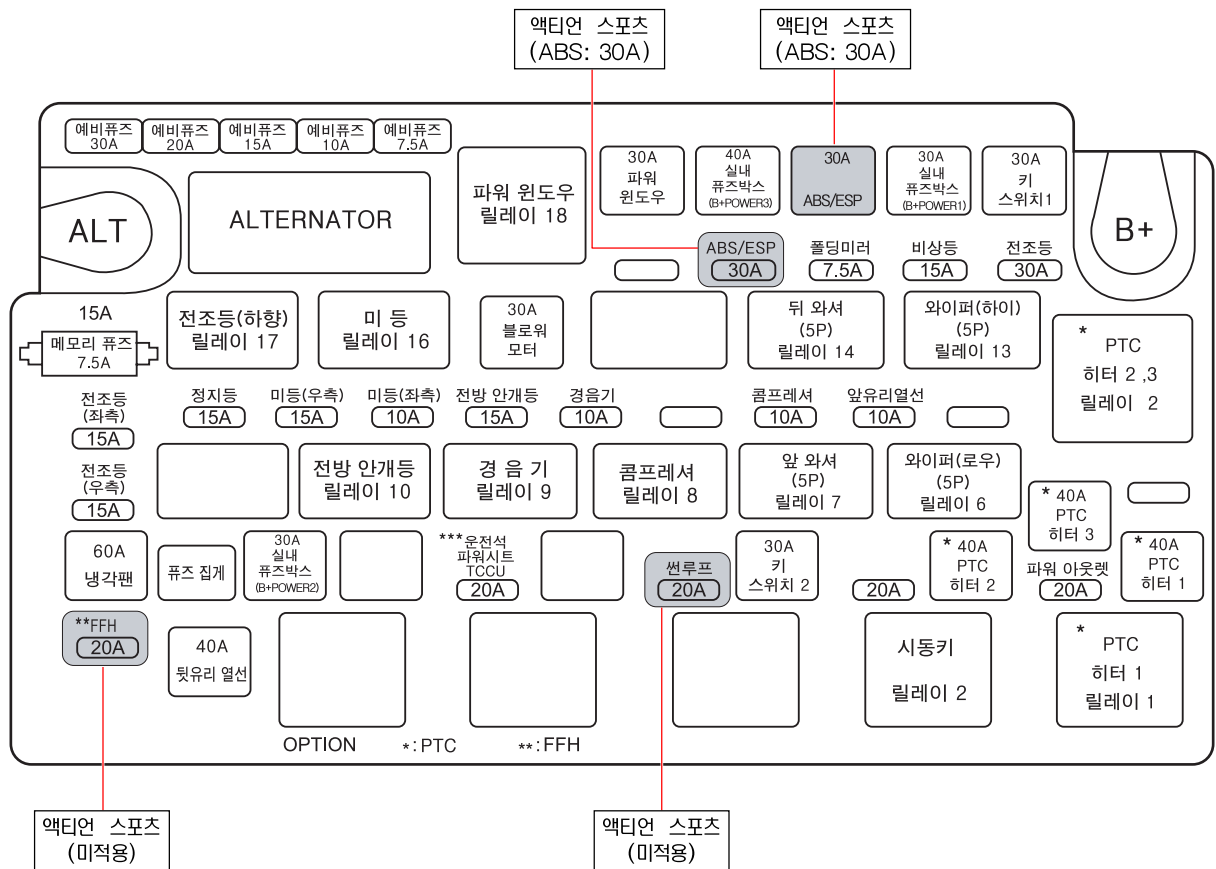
액티언 스포츠
(ABS: 30A)

액티언 스포츠
(ABS: 30A)

예비퓨즈 30A
예비퓨즈 20A
예비퓨즈 15A
예비퓨즈 10A
예비퓨즈 7.5A

ALT

ALTERNATOR

파워 윈도우 릴레이 18

30A 파워 윈도우

40A 실내 퓨즈박스 (B+POWER3)

30A ABS/ESP

30A 실내 퓨즈박스 (B+POWER1)

30A 키 스위치1

B+

ABS/ESP 30A

폴딩미러 7.5A

비상등 15A

전조등 30A

15A 메모리 퓨즈 7.5A

전조등(하향) 릴레이 17

미 등 릴레이 16

30A 블로워 모터

뒤 와셔 (5P) 릴레이 14

와이퍼(하이) (5P) 릴레이 13

* PTC 히터 2 ,3 릴레이 2

전조등 (좌측) 15A

정지등 15A

미등(우측) 15A

미등(좌측) 10A

전방 안개등 15A

경음기 10A

콤프레셔 10A

앞유리열선 10A

전조등 (우측) 15A

전방 안개등 릴레이 10

경 음 기 릴레이 9

콤프레셔 릴레이 8

앞 와셔 (5P) 릴레이 7

와이퍼(로우) (5P) 릴레이 6

* 40A PTC 히터 3

60A 냉각팬

퓨즈 집게

30A 실내 퓨즈박스 (B+POWER2)

***운전석 파워시트 TCCU 20A

썬루프 20A

30A 키 스위치 2

20A

* 40A PTC 히터 2

파워 아웃렛 20A

* 40A PTC 히터 1

**FFH 20A

40A 뒷유리 열선

시동키 릴레이 2

* PTC 히터 1 릴레이 1

OPTION

*: PTC

**: FFH

액티언 스포츠
(미적용)

액티언 스포츠
(미적용)